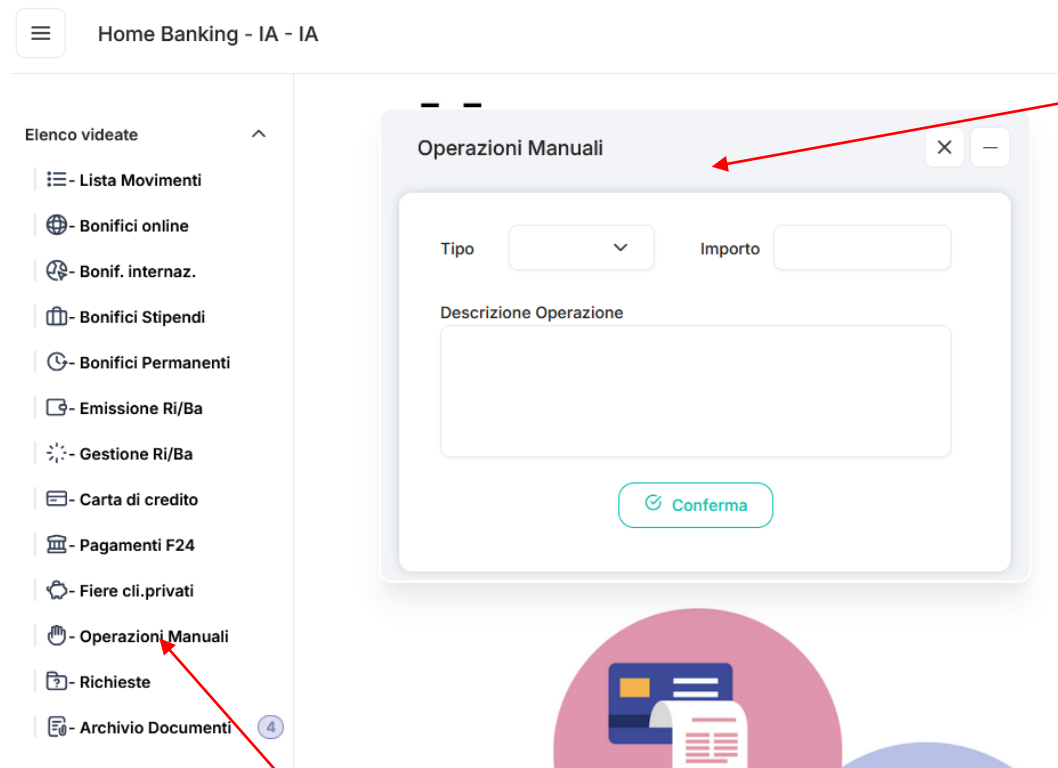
Home Banking - IA - IA

Elenco videate

- Lista Movimenti
- Bonifici online
- Bonif. internaz.
- Bonifici Stipendi
- Bonifici Permanenti
- Emissione Ri/Ba
- Gestione Ri/Ba
- Carta di credito
- Pagamenti F24
- Fiere cli.privati
- Operazioni Manuali
- Richieste
- Archivio Documenti 4

Operazioni Manuali

Tipo

Importo

Descrizione Operazione

Conferma